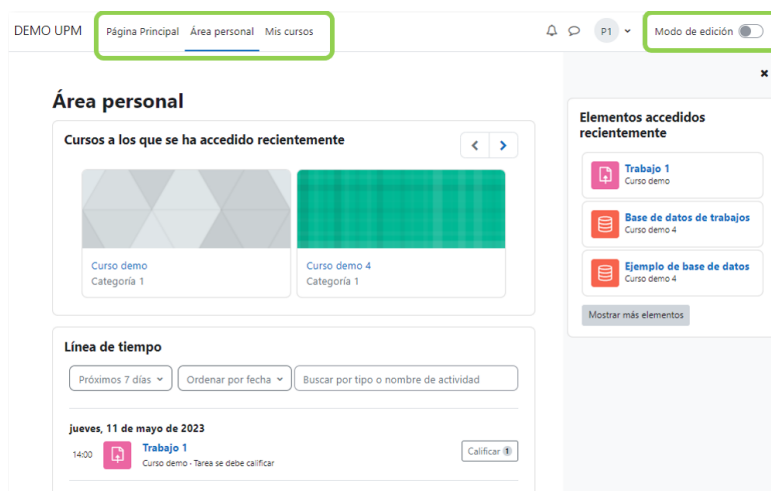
DEMO UPM Página Principal Área personal Mis cursos P1 Modo de edición

Área personal

Cursos a los que se ha accedido recientemente

Curso demo
Categoría 1

Curso demo 4
Categoría 1

Línea de tiempo

Próximos 7 días Ordenar por fecha Buscar por tipo o nombre de actividad

jueves, 11 de mayo de 2023

14:00 Trabajo 1
Curso demo · Tarea se debe calificar
Calificar 1

×

Elementos accedidos recientemente

Trabajo 1
Curso demo

Base de datos de trabajos
Curso demo 4

Ejemplo de base de datos
Curso demo 4

Mostrar más elementos